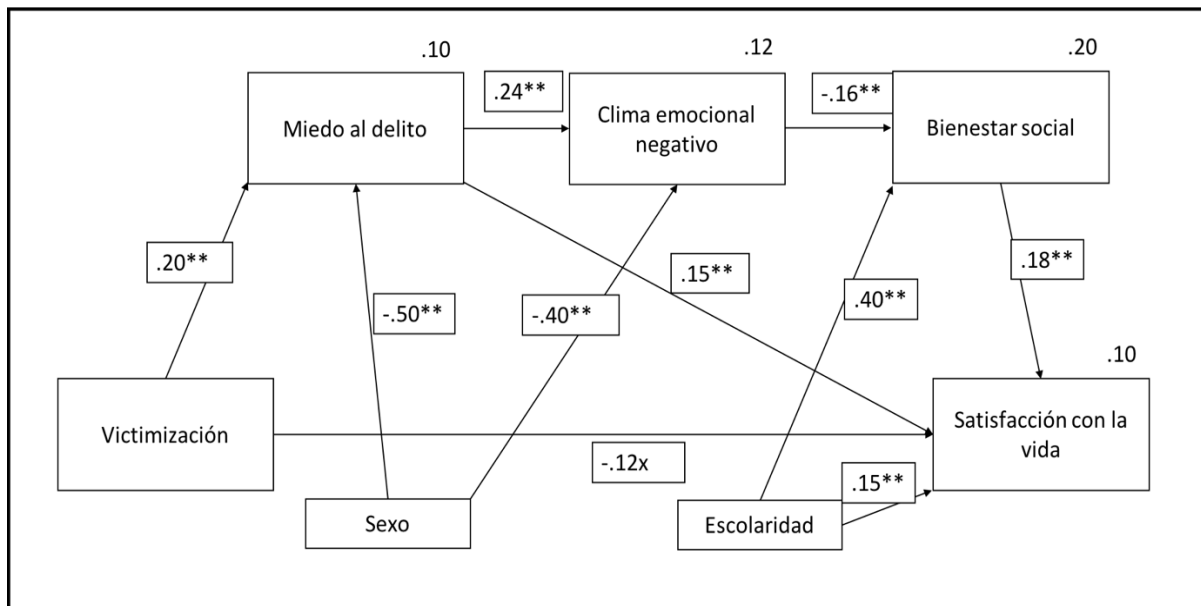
.10

.12

.20

Miedo al delito

.24**

Clima emocional negativo

-.16**

Bienestar social

.20**

.15**

.18**

-.50**

-.40**

.40**

.10

Victimización

Satisfacción con la vida

-.12x

.15**

Sexo

Escolaridad